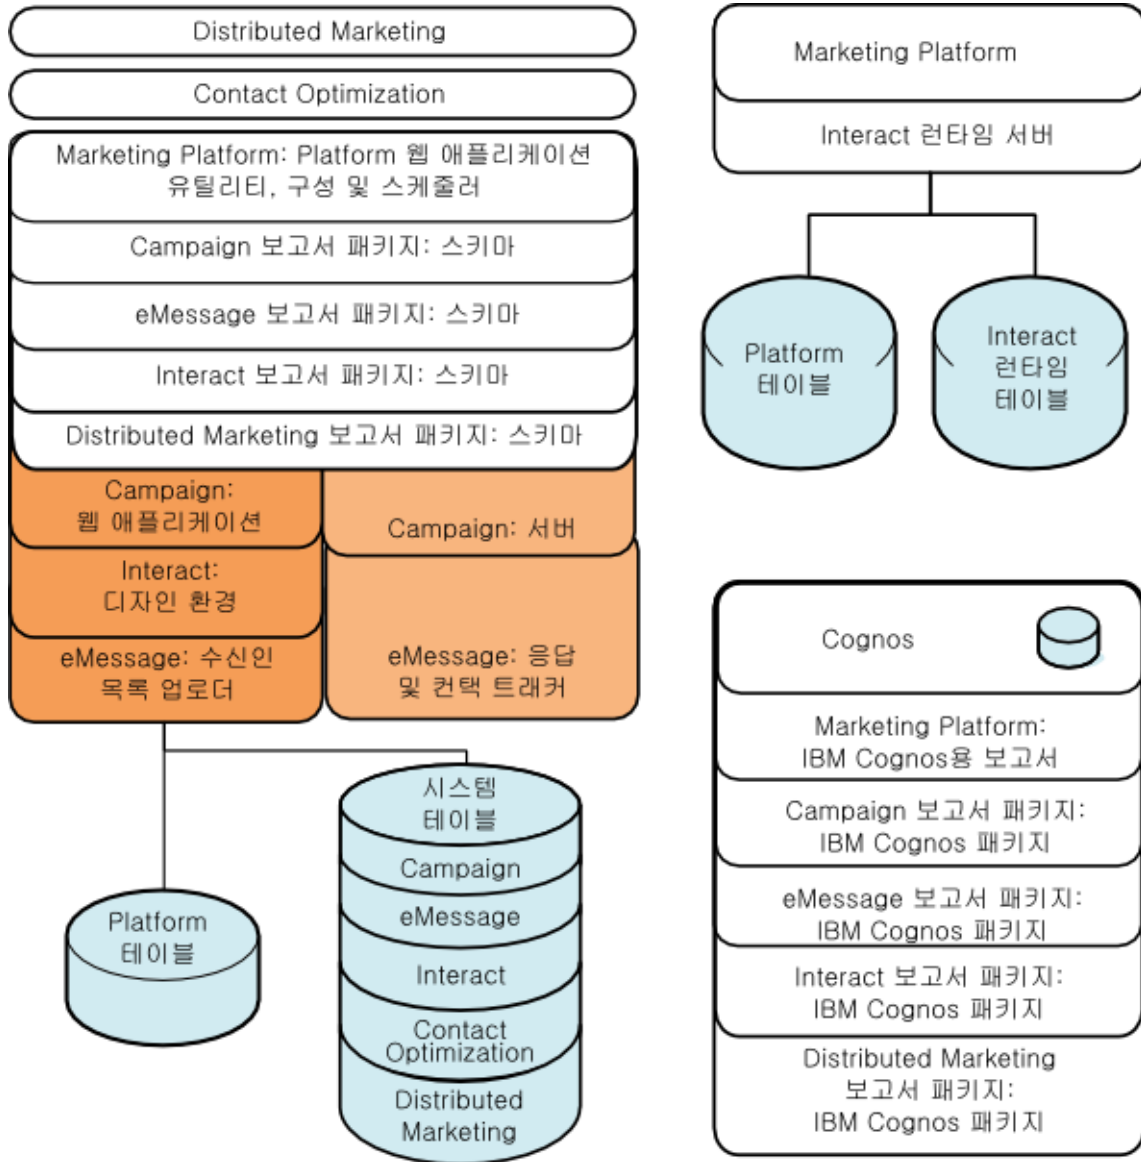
Distributed Marketing

Contact Optimization

Marketing Platform: Platform 웹 애플리케이션 유틸리티, 구성 및 스케줄러

Campaign 보고서 패키지: 스키마

eMessage 보고서 패키지: 스키마

Interact 보고서 패키지: 스키마

Distributed Marketing 보고서 패키지: 스키마

Campaign: 웹 애플리케이션

Campaign: 서버

Interact: 디자인 환경

eMessage: 수신인 목록 업로더

eMessage: 응답 및 컨택 트래커

Platform 테이블

시스템 테이블

Campaign

eMessage

Interact

Contact Optimization

Distributed Marketing

Marketing Platform

Interact 런타임 서버

Platform 테이블

Interact 런타임 테이블

Cognos

Marketing Platform: IBM Cognos용 보고서

Campaign 보고서 패키지: IBM Cognos 패키지

eMessage 보고서 패키지: IBM Cognos 패키지

Interact 보고서 패키지: IBM Cognos 패키지

Distributed Marketing 보고서 패키지: IBM Cognos 패키지